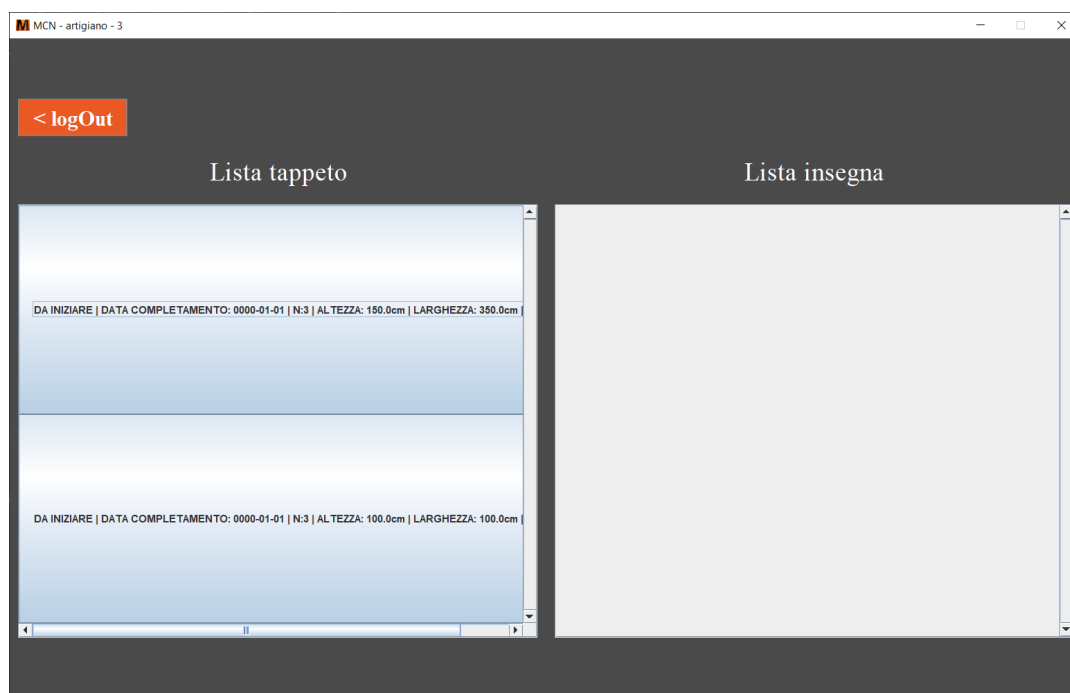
MCN - artigiano - 3

< logOut

Lista tappeto

Lista insegna

DA INIZIARE | DATA COMPLETAMENTO: 0000-01-01 | N:3 | ALTEZZA: 150.0cm | LARGHEZZA: 350.0cm |

DA INIZIARE | DATA COMPLETAMENTO: 0000-01-01 | N:3 | ALTEZZA: 100.0cm | LARGHEZZA: 100.0cm |